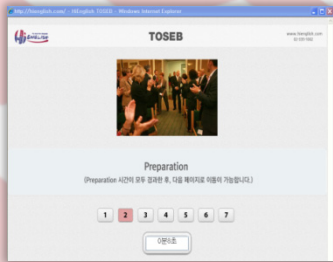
http://hienglish.com/ - HiEnglish TOSEB - Windows Internet Explorer

TOSEB

www.hienglish.com

Preparation

(Preparation 시간이 모두 경과한 후, 다음 페이지로 이동이 가능합니다.)

1 2 3 4 5 6 7

이분이초